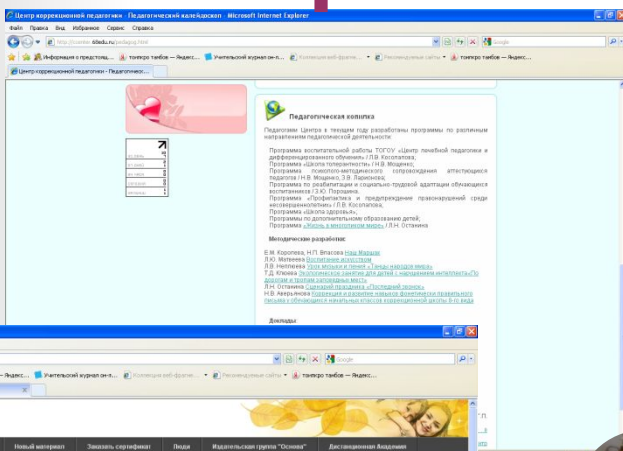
Центр коррекционной педагогики - Педагогический калейдоскоп - Microsoft Internet Explorer

Файл Правка Вид Избранное Сервис Справка

http://centre-bbedu.ru/pedagog.html

Google

Информация о предостав... тонкгро тамбов — Яндекс... Учительский журнал он-л... Коллекция веб-фрагм... Рекомендуемые сайты тонкгро тамбов — Яндекс...

Центр коррекционной педагогики - Педагогическ...

Педагогическая копилка

Педагогами Центра в текущем году разработаны программы по различным направлениям педагогической деятельности:

Программа воспитательной работы ТОГОУ «Центр лечебной педагогики и дифференцированного обучения» / Л.В. Косопалова;
Программа «Школа толерантности» / Н.В. Мощенко;
Программа психолого-медико-социального сопровождения аттестующихся педагогов / Н.В. Мощенко, Э.В. Ларионова;
Программа по реабилитации и социально-трудовой адаптации обучающихся воспитанников / Т.Ю. Порошина;
Программа «Профилактика и предупреждение правонарушений среди несовершеннолетних» / Л.В. Косопалова;
Программа «Школа здоровья»;
Программа по дополнительному образованию детей;
Программа «Жизнь в многоликом мире» / Л.Н. Останина

Методические разработки:

Е.М. Королева, Н.П. Власова Наш Маршак
Л.Ю. Матвеева Воспитание искусством
Л.В. Неплюева Урок музыки и пения «Танцы народов мира»
Т.Д. Клюева Экологические занятия для детей с нарушением интеллекта/По долинам и тропам заповедных мест
Л.Н. Останина Сценарий праздника «Последний звонок»
Н.В. Аверьянова Коррекция и развитие навыков фонетически правильного письма у обучающихся начальных классов коррекционной школы 8-го вида

Доклады

Google

Учительский журнал он-л... Коллекция веб-фрагм... Рекомендуемые сайты тонкгро тамбов — Яндекс...

Новый материал Заказать сертификат Люди Издательская группа "Основа" Дистанционная Академия